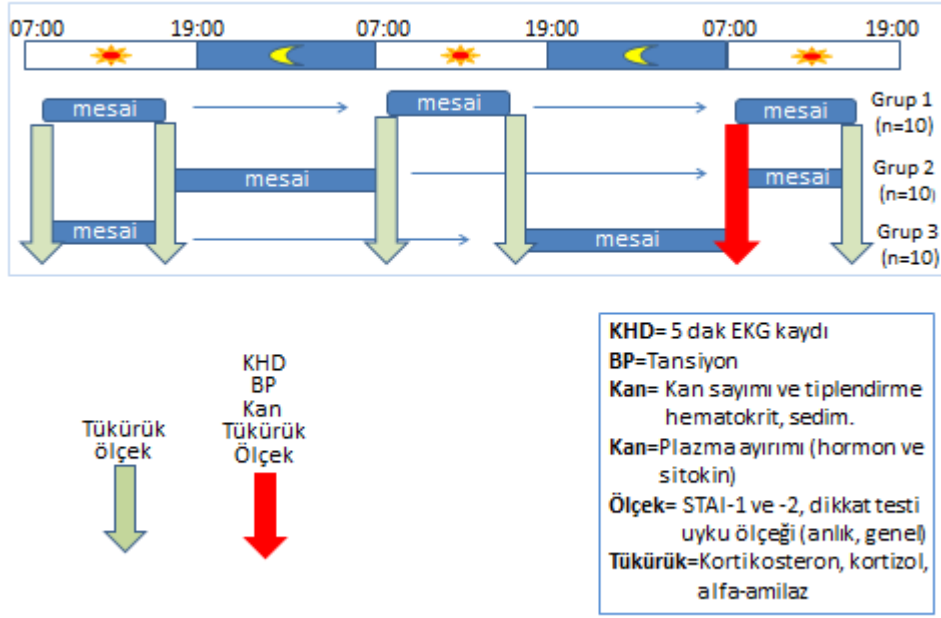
07:00 19:00 07:00 19:00 07:00 19:00

mesai mesai mesai Grup 1 (n=10)

mesai mesai Grup 2 (n=10)

mesai mesai Grup 3 (n=10)

Tükürük ölçek

KHD
BP
Kan
Tükürük
Ölçek

**KHD**= 5 dak EKG kaydı
**BP**=Tansiyon
**Kan**= Kan sayımı ve tiplendirme hematokrit, sedim.
**Kan**=Plazma ayırımı (hormon ve sitokin)
**Ölçek**= STAI-1 ve -2, dikkat testi uyku ölçeği (anlık, genel)
**Tükürük**=Kortikosteron, kortizol, alfa-amilaz